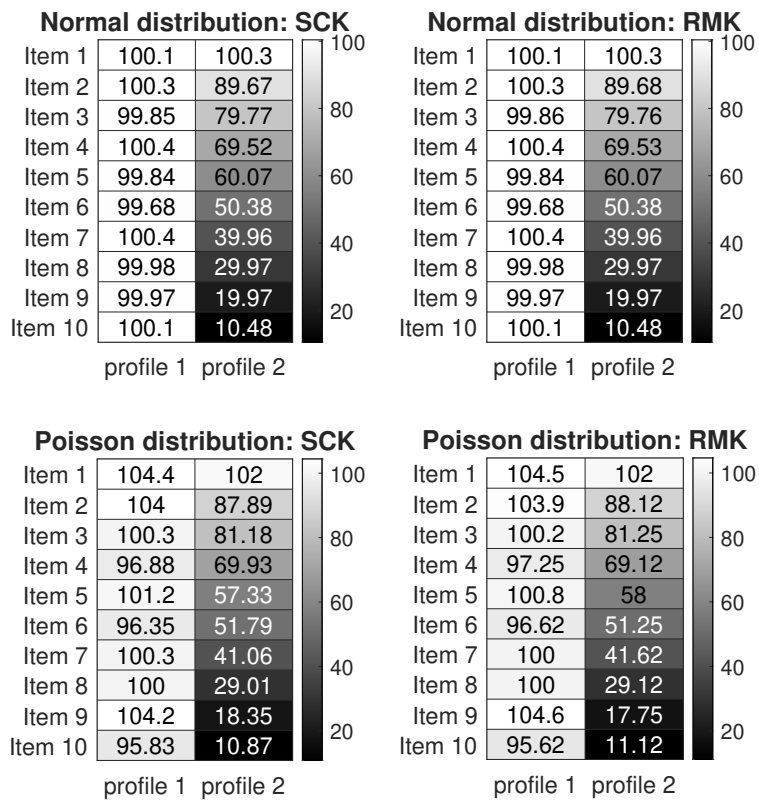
**Normal distribution: SCK**

| | profile 1 | profile 2 |
|---|---|---|
| Item 1 | 100.1 | 100.3 |
| Item 2 | 100.3 | 89.67 |
| Item 3 | 99.85 | 79.77 |
| Item 4 | 100.4 | 69.52 |
| Item 5 | 99.84 | 60.07 |
| Item 6 | 99.68 | 50.38 |
| Item 7 | 100.4 | 39.96 |
| Item 8 | 99.98 | 29.97 |
| Item 9 | 99.97 | 19.97 |
| Item 10 | 100.1 | 10.48 |

100
80
60
40
20

**Normal distribution: RMK**

| | profile 1 | profile 2 |
|---|---|---|
| Item 1 | 100.1 | 100.3 |
| Item 2 | 100.3 | 89.68 |
| Item 3 | 99.86 | 79.76 |
| Item 4 | 100.4 | 69.53 |
| Item 5 | 99.84 | 60.07 |
| Item 6 | 99.68 | 50.38 |
| Item 7 | 100.4 | 39.96 |
| Item 8 | 99.98 | 29.97 |
| Item 9 | 99.97 | 19.97 |
| Item 10 | 100.1 | 10.48 |

100
80
60
40
20

**Poisson distribution: SCK**

| | profile 1 | profile 2 |
|---|---|---|
| Item 1 | 104.4 | 102 |
| Item 2 | 104 | 87.89 |
| Item 3 | 100.3 | 81.18 |
| Item 4 | 96.88 | 69.93 |
| Item 5 | 101.2 | 57.33 |
| Item 6 | 96.35 | 51.79 |
| Item 7 | 100.3 | 41.06 |
| Item 8 | 100 | 29.01 |
| Item 9 | 104.2 | 18.35 |
| Item 10 | 95.83 | 10.87 |

100
80
60
40
20

**Poisson distribution: RMK**

| | profile 1 | profile 2 |
|---|---|---|
| Item 1 | 104.5 | 102 |
| Item 2 | 103.9 | 88.12 |
| Item 3 | 100.2 | 81.25 |
| Item 4 | 97.25 | 69.12 |
| Item 5 | 100.8 | 58 |
| Item 6 | 96.62 | 51.25 |
| Item 7 | 100 | 41.62 |
| Item 8 | 100 | 29.12 |
| Item 9 | 104.6 | 17.75 |
| Item 10 | 95.62 | 11.12 |

100
80
60
40
20